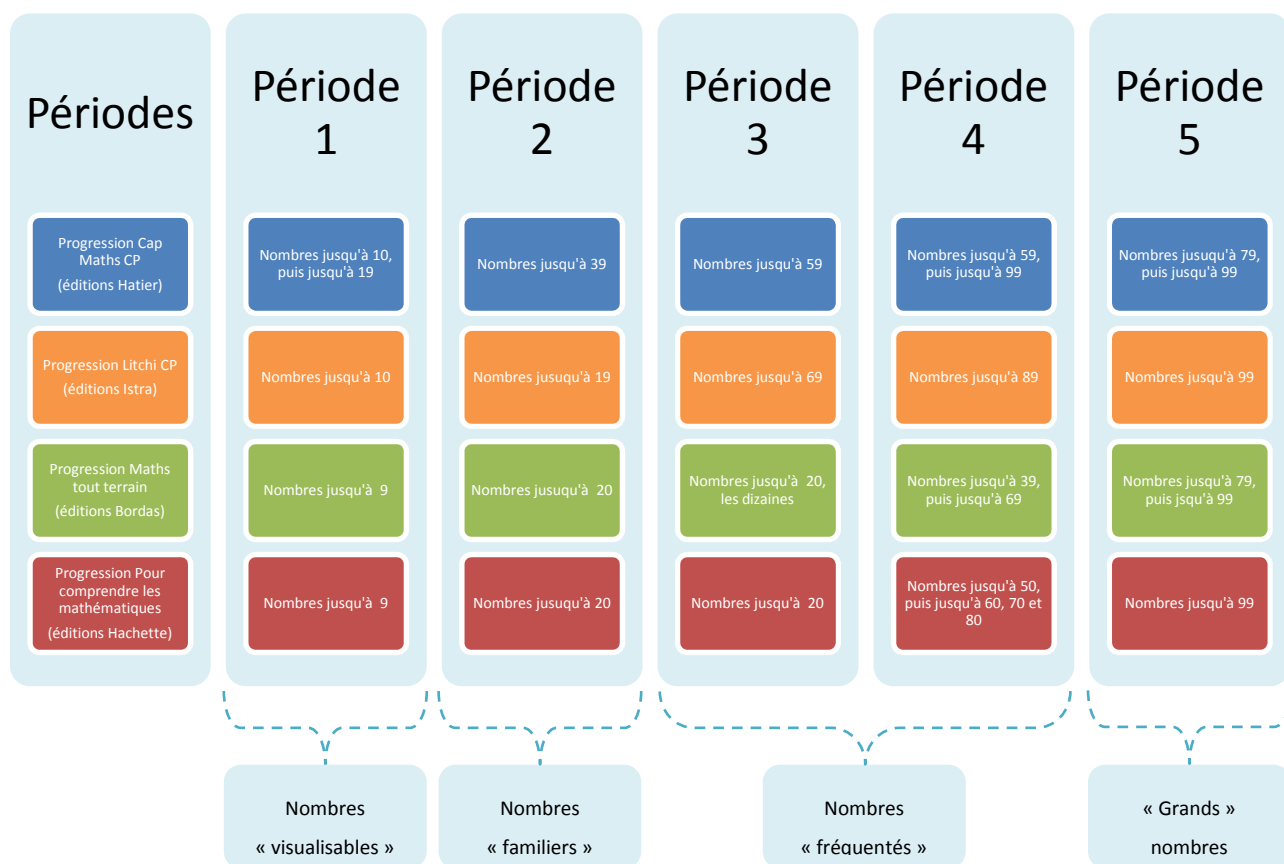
| Périodes | Période 1 | Période 2 | Période 3 | Période 4 | Période 5 |
|---|---|---|---|---|---|
| Progression Cap Maths CP (éditions Hatier) | Nombres jusqu'à 10, puis jusqu'à 19 | Nombres jusqu'à 39 | Nombres jusqu'à 59 | Nombres jusqu'à 59, puis jusqu'à 99 | Nombres jusuqu'à 79, puis jusqu'à 99 |
| Progression Litchi CP (éditions Istra) | Nombres jusqu'à 10 | Nombres jusuqu'à 19 | Nombres jusqu'à 69 | Nombres jusqu'à 89 | Nombres jusuqu'à 99 |
| Progression Maths tout terrain (éditions Bordas) | Nombres jusqu'à 9 | Nombres jusuqu'à 20 | Nombres jusqu'à 20, les dizaines | Nombres jusqu'à 39, puis jusqu'à 69 | Nombres jusqu'à 79, puis jsqu'à 99 |
| Progression Pour comprendre les mathématiques (éditions Hachette) | Nombres jusqu'à 9 | Nombres jusuqu'à 20 | Nombres jusqu'à 20 | Nombres jusqu'à 50, puis jusqu'à 60, 70 et 80 | Nombres jusuqu'à 99 |

Nombres « visualisables »

Nombres « familiers »

Nombres « fréquentés »

« Grands » nombres